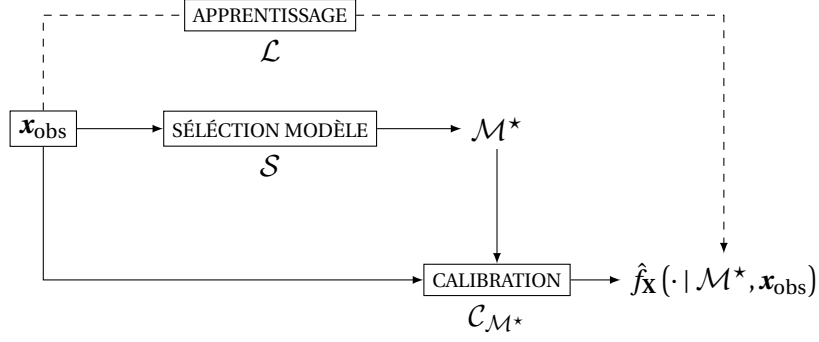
APPRENTISSAGE

$\mathcal{L}$

$\boldsymbol{x}_{\text{obs}}$

SÉLÉCTION MODÈLE

$\mathcal{S}$

$\mathcal{M}^{\star}$

CALIBRATION

$\mathcal{C}_{\mathcal{M}^{\star}}$

$\hat{f}_{\mathbf{X}}\left(\cdot \mid \mathcal{M}^{\star}, \boldsymbol{x}_{\text{obs}}\right)$